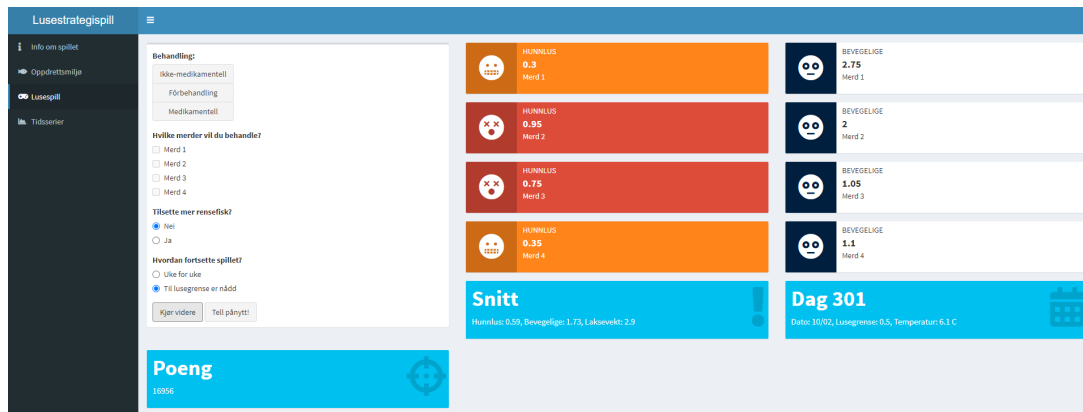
Lusestrategispill

Info om spillet
Oppdrettsmiljø
Lusespill
Tidsserier

Behandling:
Ikke-medikamentell
Förbehandling
Medikamentell

Hvilke merder vil du behandle?
Merd 1
Merd 2
Merd 3
Merd 4

Tilsette mer rensefisk?
Nei
Ja

Hvordan fortsette spillet?
Uke for uke
Til lusegrense er nådd

Kjør videre
Tell pånytt!

Poeng
16956

HUNNLUS
0.3
Merd 1

HUNNLUS
0.95
Merd 2

HUNNLUS
0.75
Merd 3

HUNNLUS
0.35
Merd 4

Snitt
Hunnlus: 0.59, Bevegelige: 1.73, Laksevekt: 2.9

BEVEGELIGE
2.75
Merd 1

BEVEGELIGE
2
Merd 2

BEVEGELIGE
1.05
Merd 3

BEVEGELIGE
1.1
Merd 4

Dag 301
Dato: 10/02, Lusegrense: 0.5, Temperatur: 6.1 C